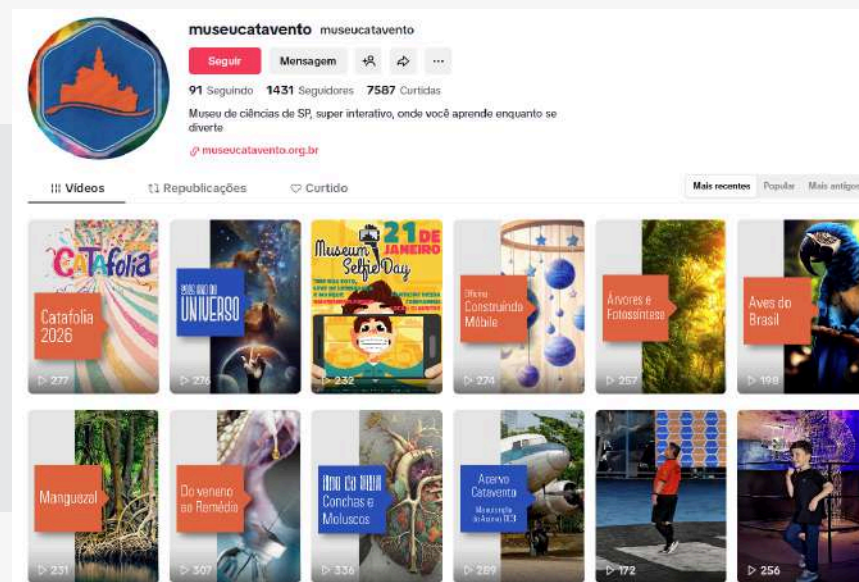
museucatavento museucatavento

Seguir Mensagem

91 Seguindo 1431 Seguidores 7587 Curtidas

Museu de ciências de SP, super interativo, onde você aprende enquanto se diverte

museucatavento.org.br

Vídeos Republicações Curtido

Mais recentes Popular Mais antigo

CATAfolia
Catafolia 2026
277

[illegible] UNIVERSO
276

Museum Selfie Day
21 DE JANEIRO
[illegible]
232

Oficina Construindo Móbile
274

Árvores e Fotossíntese
257

Aves do Brasil
198

Manguezal
231

Do veneno ao Remédio
307

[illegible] Conchas e Moluscos
336

Acervo Catavento
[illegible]
289

172

256